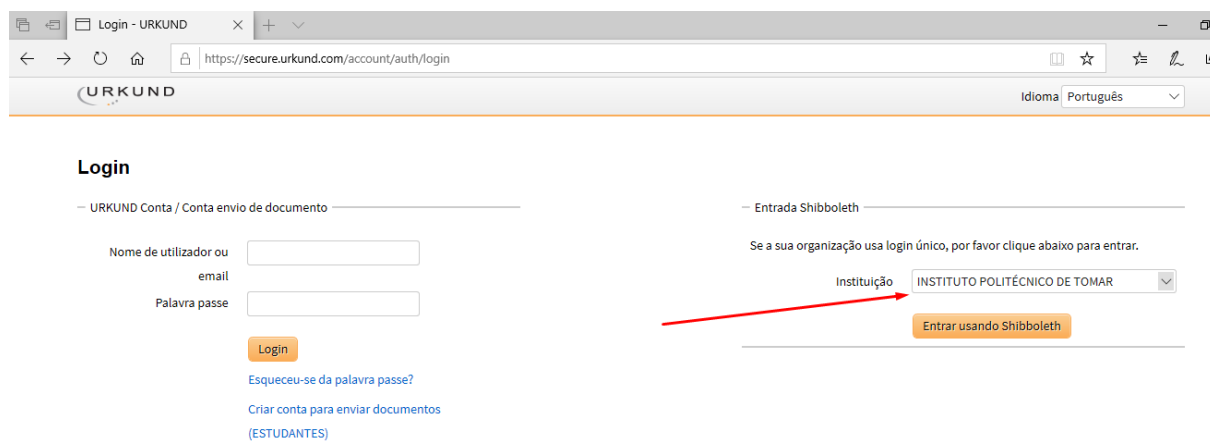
Login - URKUND

https://secure.urkund.com/account/auth/login

URKUND

Idioma Português

Login

URKUND Conta / Conta envio de documento

Nome de utilizador ou email

Palavra passe

Login

Esqueceu-se da palavra passe?

Criar conta para enviar documentos (ESTUDANTES)

Entrada Shibboleth

Se a sua organização usa login único, por favor clique abaixo para entrar.

Instituição INSTITUTO POLITÉCNICO DE TOMAR

Entrar usando Shibboleth